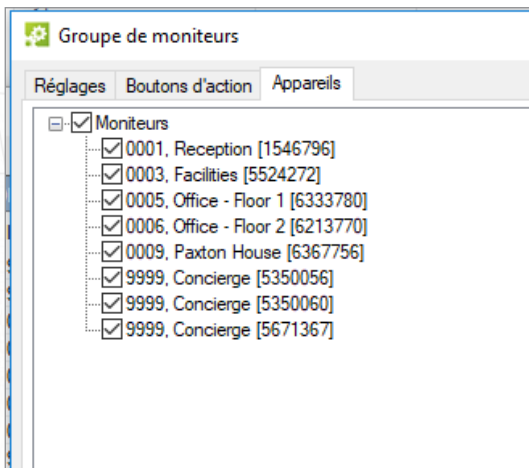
Groupe de moniteurs

Réglages | Boutons d'action | Appareils

Moniteurs
0001, Reception [1546796]
0003, Facilities [5524272]
0005, Office - Floor 1 [6333780]
0006, Office - Floor 2 [6213770]
0009, Paxton House [6367756]
9999, Concierge [5350056]
9999, Concierge [5350060]
9999, Concierge [5671367]